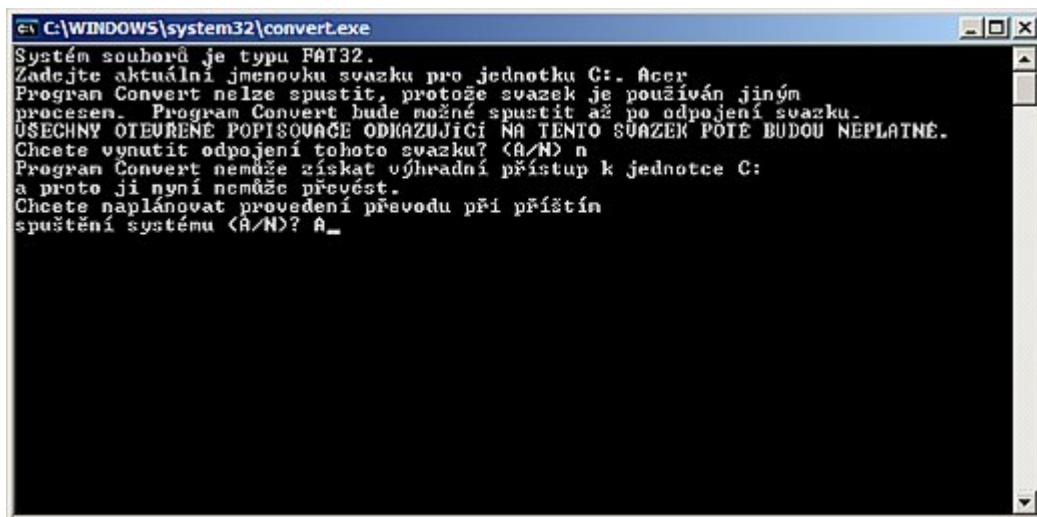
C:\WINDOWS\system32\convert.exe

Systém souborů je typu FAT32.
Zadejte aktuální jmenovku svazku pro jednotku C:. Acer
Program Convert nelze spustit, protože svazek je používán jiným procesem. Program Convert bude možné spustit až po odpojení svazku.
VŠECHNY OTEVŘENÉ POPISOVAČE ODKAZUJÍCÍ NA TENTO SVAZEK POTÉ BUDOU NEPLATNÉ.
Chcete vynutit odpojení tohoto svazku? (A/N) n
Program Convert nemůže získat výhradní přístup k jednotce C:
a proto ji nyní nemůže převést.
Chcete naplánovat provedení převodu při příštím
spuštění systému (A/N)? A_